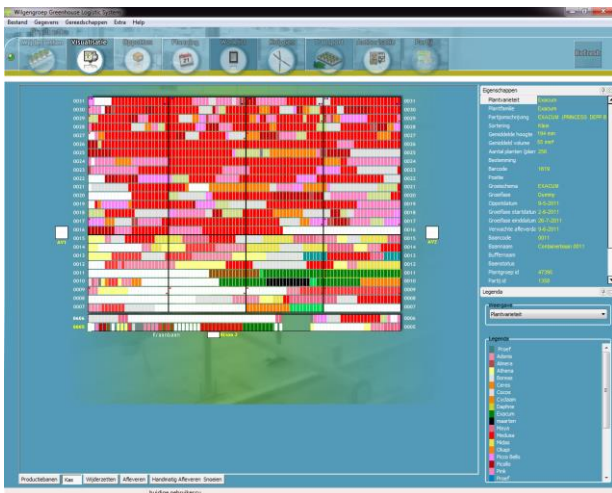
Wilgengroep Greenhouse Logistic System

Bestand Gegevens Gereedschappen Extra Help

Situatieplattegrond

Eigenschappen

| | |
|---|---|
| Plantvariëteit | Exacum |
| Plantfamilie | Exacum |
| Partijomschrijving | EXACUM (PRINCESS) DEEP B |
| Sortering | Kaus |
| Gemiddelde hoogte | 164 mm |
| Gemiddeld volume | 93 mm³ |
| Aantal planten (pler | 250 |
| Bestemming | |
| Barcode | 1619 |
| Positie | |
| Groeischema | EXACUM |
| Groeifase | Dummy |
| Oppotdatum | 9-5-2011 |
| Groeifase startdatum | 2-6-2011 |
| Groeifase einddatum | 26-7-2011 |
| Verwachte afleverda | 9-6-2011 |
| Basecode | 0011 |
| Basenaam | Containerbaan 0011 |
| Bufferroom | |
| Basestatus | |
| Plantgroep id | 47390 |
| Partij id | 1308 |

Legenda

Weergave

Plantvariëteit

Legenda

Proef
Adiante
Alnece
Athena
Bonsai
Carola
Cirrus
Cocktail
Daphne
Exacum
Hoarten
Maya
Medusa
Mobe
Okapi
Picco Bella
Picallo
Pink
Proef

Productiebanen Kas Vrijdenzetten Afleveren Handmatig Afleveren Snoeien